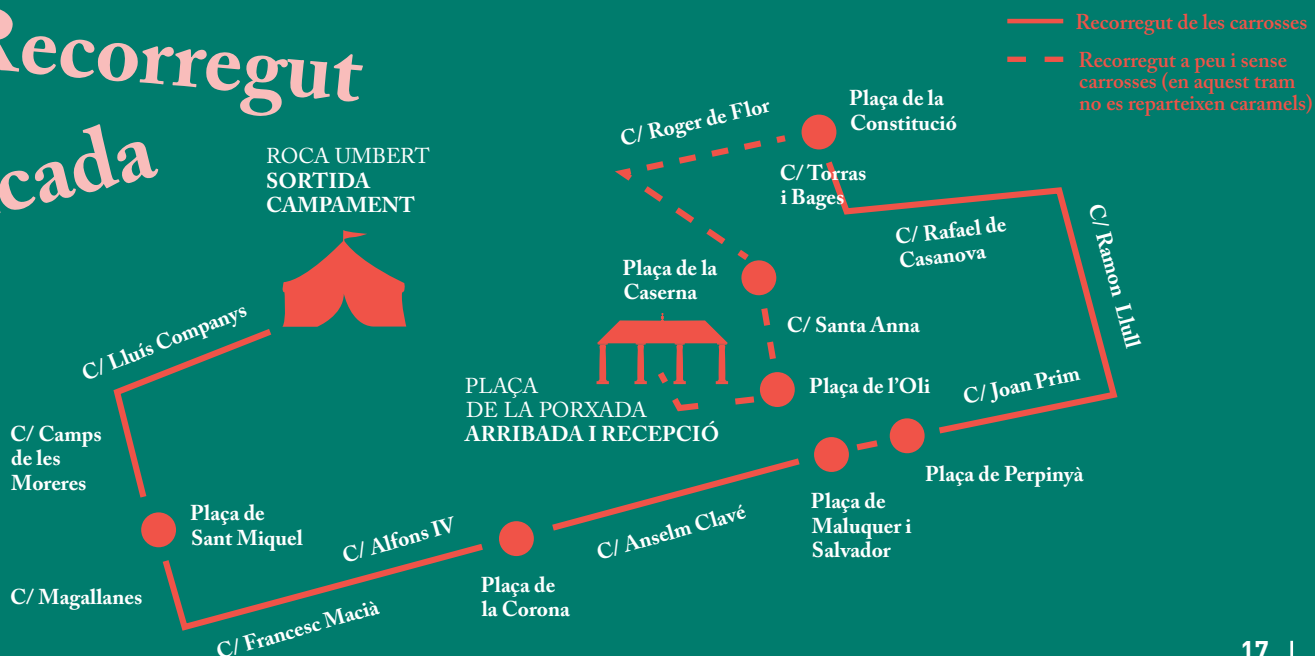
Recorregut
cada

Recorregut de les carrosses
Recorregut a peu i sense carrosses (en aquest tram no es reparteixen caramels)

ROCA UMBERT
SORTIDA
CAMPAMENT

C/ Roger de Flor
Plaça de la Constitució
C/ Torras i Bages
C/ Rafael de Casanova
C/ Ramon Llull
Plaça de la Caserna
C/ Santa Anna
Plaça de l'Oli
C/ Joan Prim
C/ Lluís Companys
PLAÇA
DE LA PORXADA
ARRIBADA I RECEPCIÓ
C/ Camps de les Moreres
Plaça de Sant Miquel
C/ Alfons IV
Plaça de la Corona
C/ Anselm Clavé
Plaça de Maluquer i Salvador
Plaça de Perpinyà
C/ Magallanes
C/ Francesc Macià

17